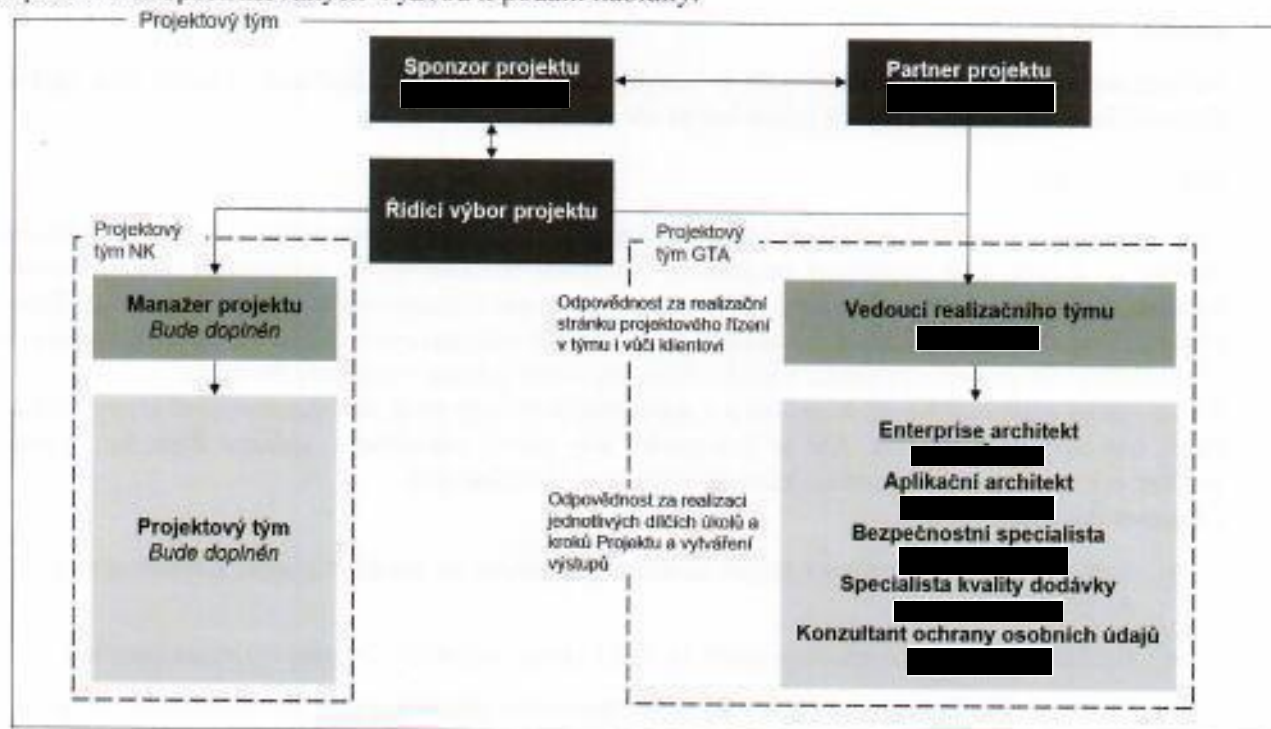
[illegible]

Projektový tým

Sponzor projektu

Partner projektu

Řídicí výbor projektu

Projektový tým NK

Manažer projektu
Bude doplněn

Projektový tým
Bude doplněn

Projektový tým GTA

Odpovědnost za realizační stránku projektového řízení v týmu i vůči klientovi

Odpovědnost za realizaci jednotlivých dílčích úkolů a kroků Projektu a vytváření výstupů

Vedoucí realizačního týmu

Enterprise architekt

Aplikační architekt

Bezpečnostní specialista

Specialista kvality dodávky

Konzultant ochrany osobních údajů